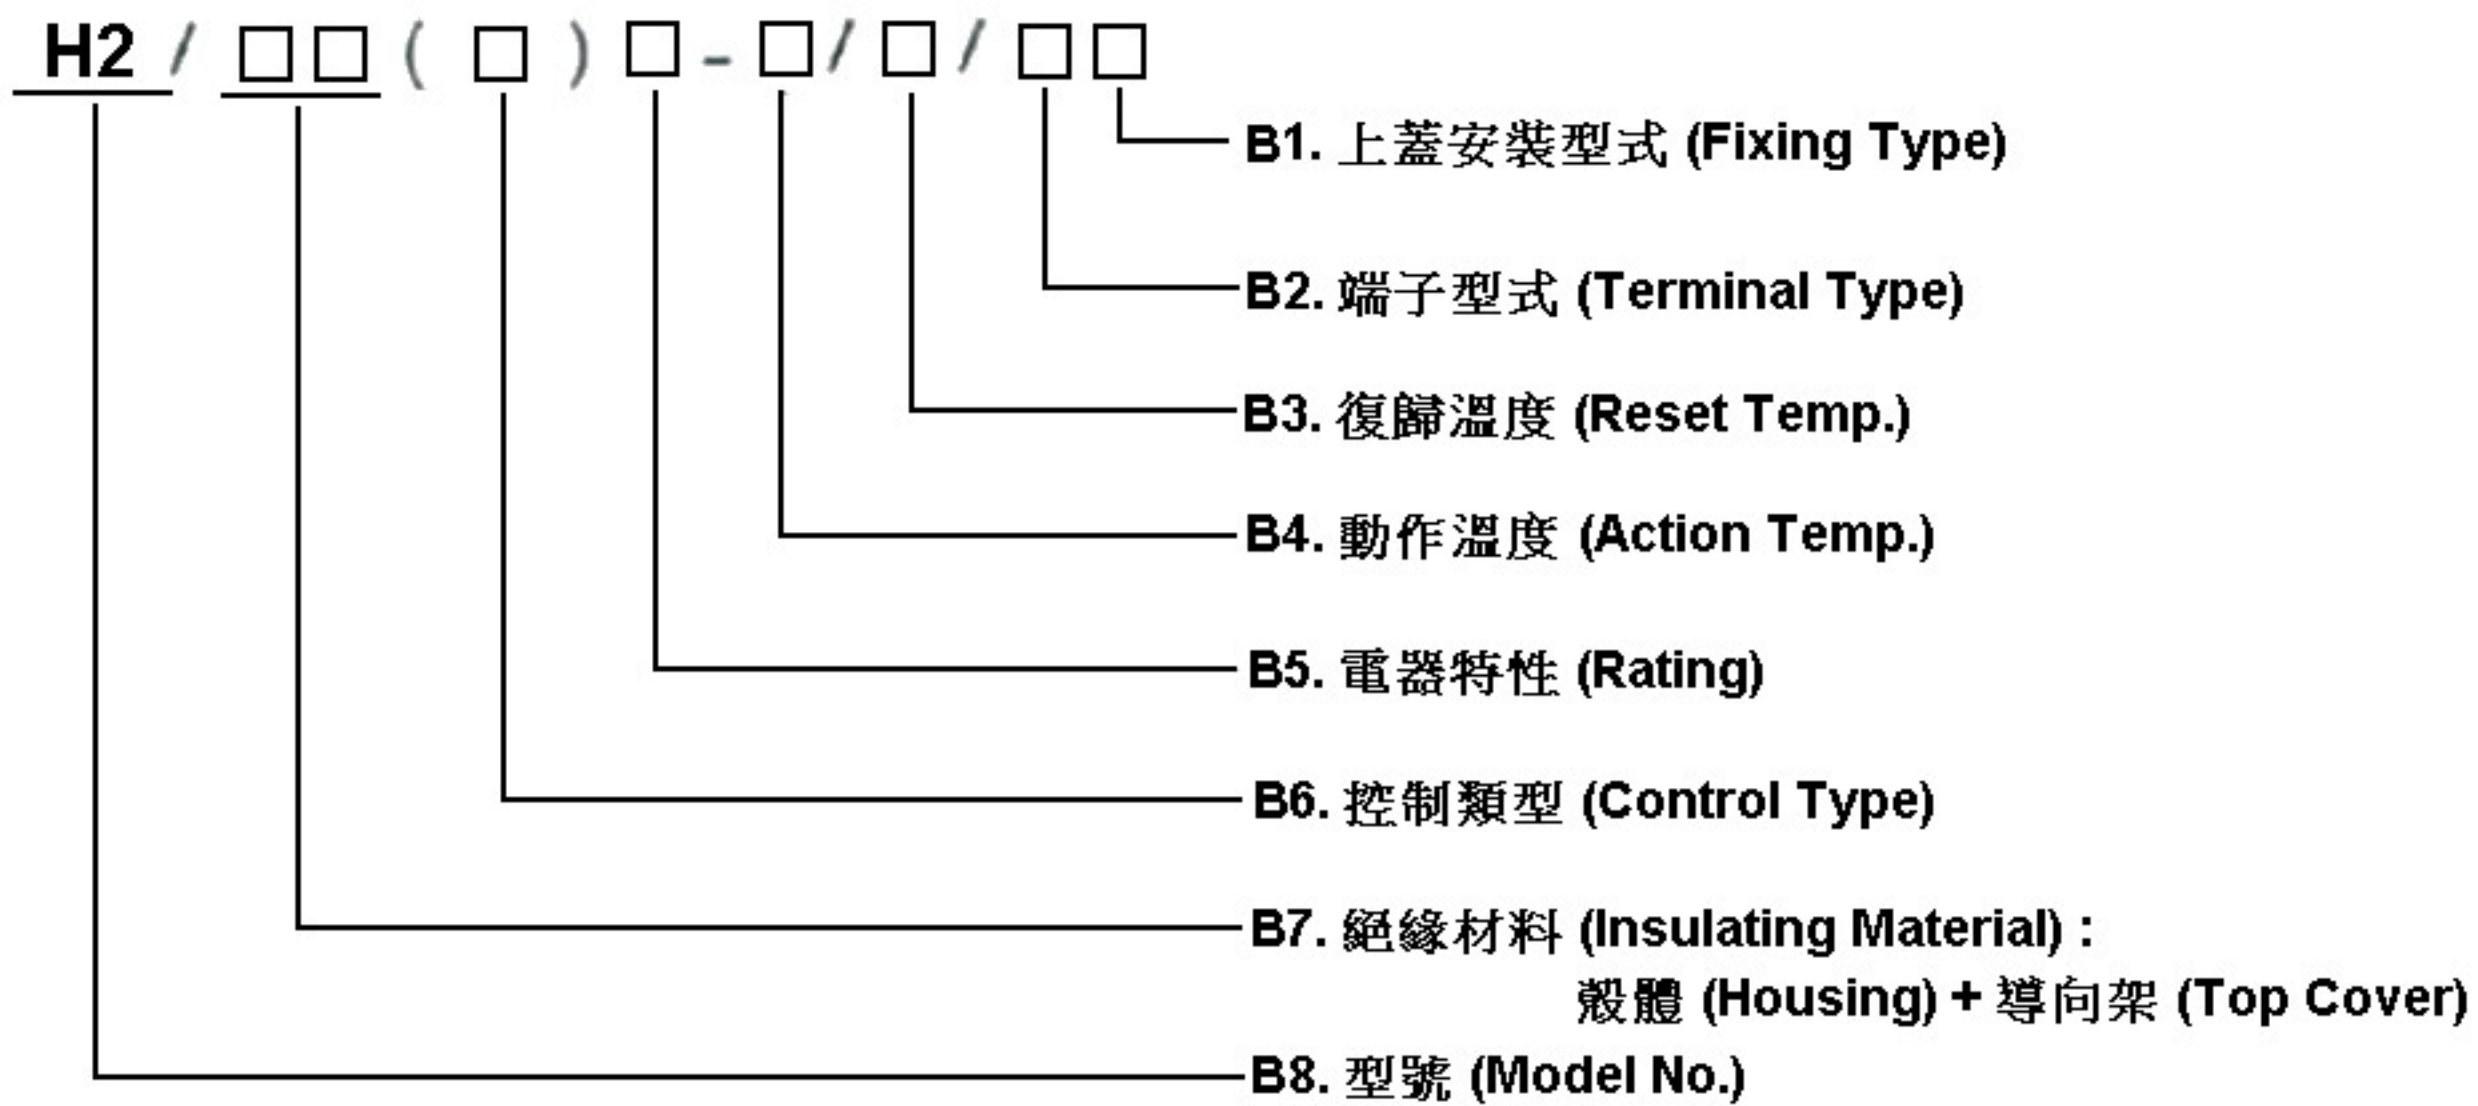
H2 / □□ ( □ ) □ - □/ □ / □□

B1. 上蓋安裝型式 (Fixing Type)

B2. 端子型式 (Terminal Type)

B3. 復歸溫度 (Reset Temp.)

B4. 動作溫度 (Action Temp.)

B5. 電器特性 (Rating)

B6. 控制類型 (Control Type)

B7. 絕緣材料 (Insulating Material) :
殼體 (Housing) + 導向架 (Top Cover)

B8. 型號 (Model No.)